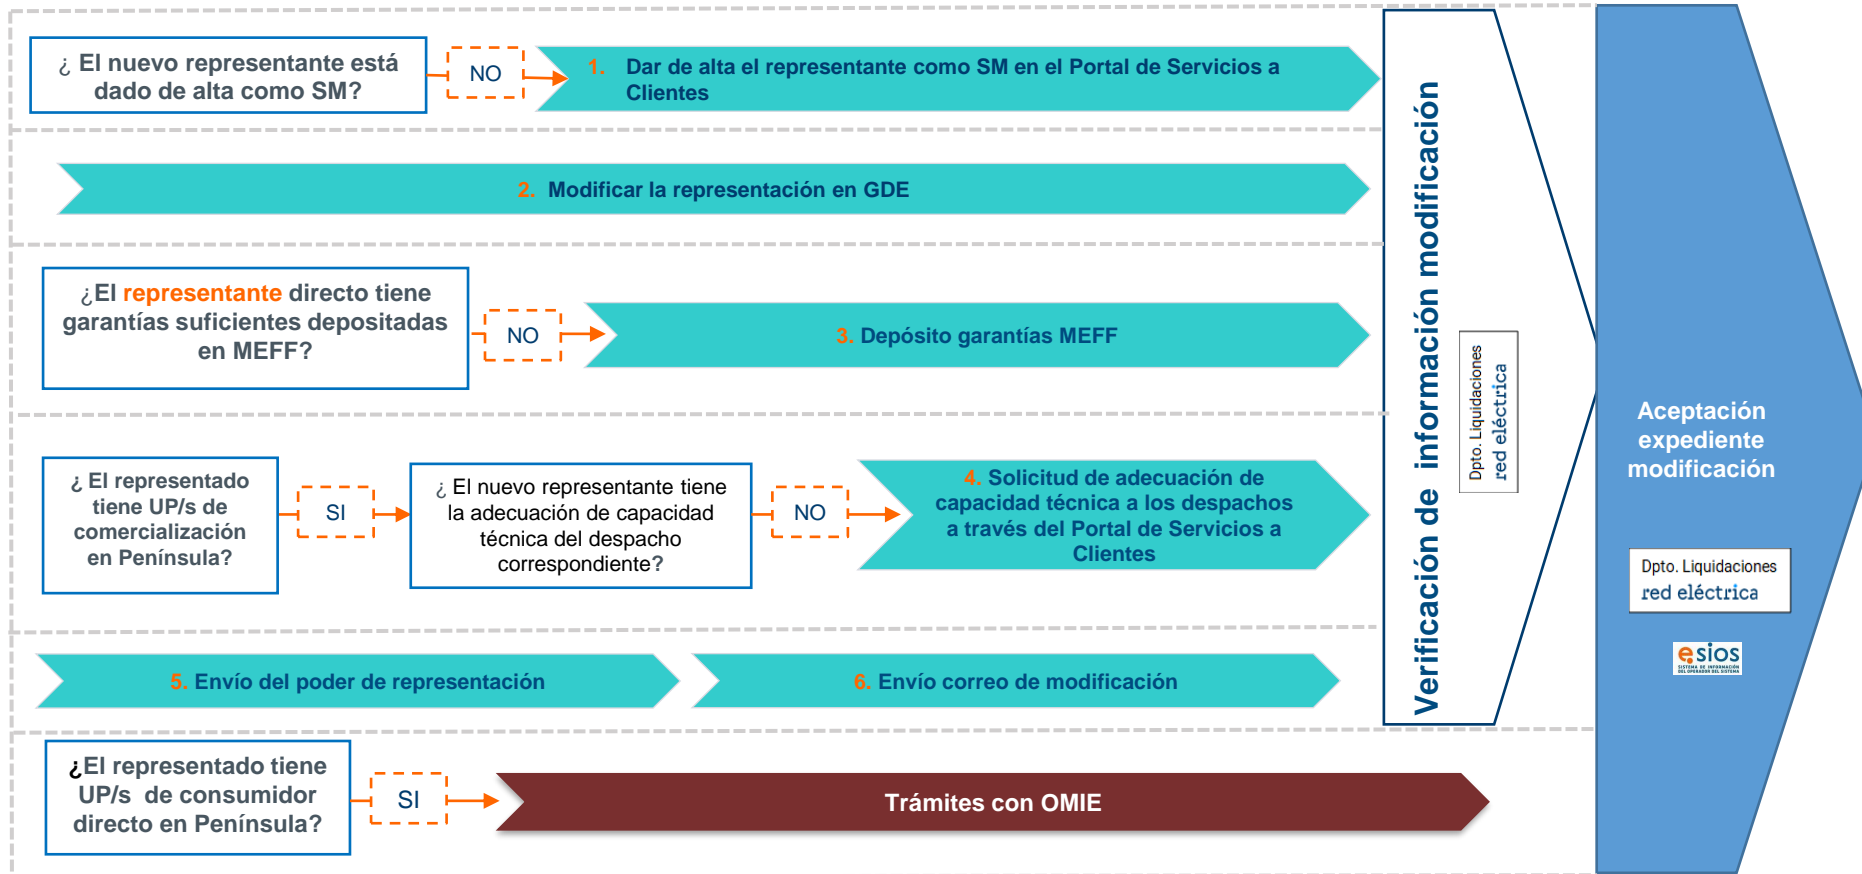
¿ El nuevo representante está dado de alta como SM?

NO

1. Dar de alta el representante como SM en el Portal de Servicios a Clientes

2. Modificar la representación en GDE

¿El representante directo tiene garantías suficientes depositadas en MEFF?

NO

3. Depósito garantías MEFF

¿ El representado tiene UP/s de comercialización en Península?

SI

¿ El nuevo representante tiene la adecuación de capacidad técnica del despacho correspondiente?

NO

4. Solicitud de adecuación de capacidad técnica a los despachos a través del Portal de Servicios a Clientes

5. Envío del poder de representación

6. Envío correo de modificación

¿El representado tiene UP/s de consumidor directo en Península?

SI

Trámites con OMIE

Verificación de información modificación

Dpto. Liquidaciones
red eléctrica

Aceptación expediente modificación

Dpto. Liquidaciones
red eléctrica

esios